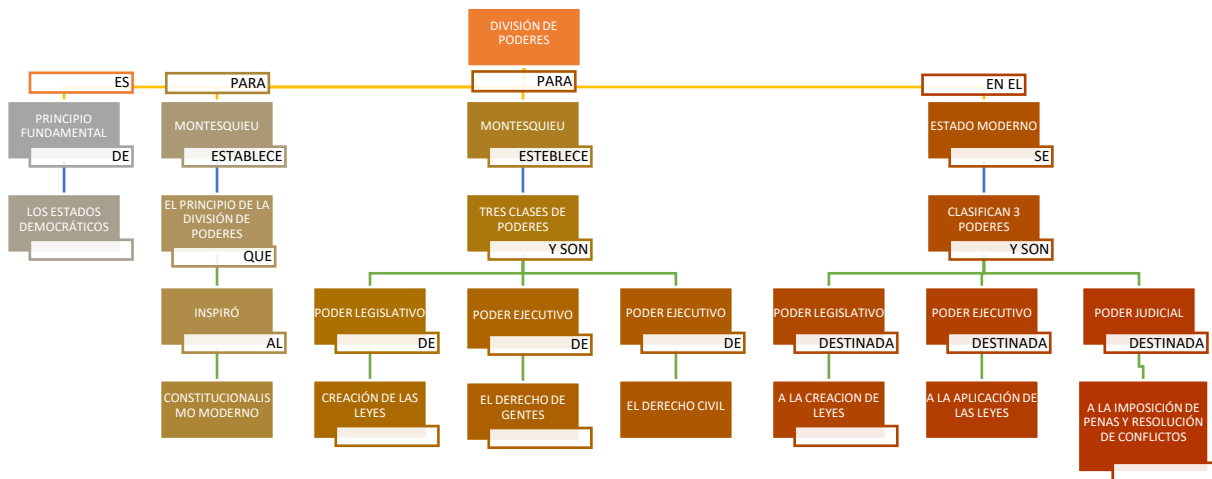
DIVISIÓN DE PODERES

ES

PRINCIPIO FUNDAMENTAL

DE

LOS ESTADOS DEMOCRÁTICOS

PARA

MONTESQUIEU

ESTABLECE

EL PRINCIPIO DE LA DIVISIÓN DE PODERES

QUE

INSPIRÓ

AL

CONSTITUCIONALISMO MODERNO

PARA

MONTESQUIEU

ESTEBLECE

TRES CLASES DE PODERES

Y SON

PODER LEGISLATIVO

DE

CREACIÓN DE LAS LEYES

PODER EJECUTIVO

DE

EL DERECHO DE GENTES

PODER EJECUTIVO

DE

EL DERECHO CIVIL

EN EL

ESTADO MODERNO

SE

CLASIFICAN 3 PODERES

Y SON

PODER LEGISLATIVO

DESTINADA

A LA CREACION DE LEYES

PODER EJECUTIVO

DESTINADA

A LA APLICACIÓN DE LAS LEYES

PODER JUDICIAL

DESTINADA

A LA IMPOSICIÓN DE PENAS Y RESOLUCIÓN DE CONFLICTOS